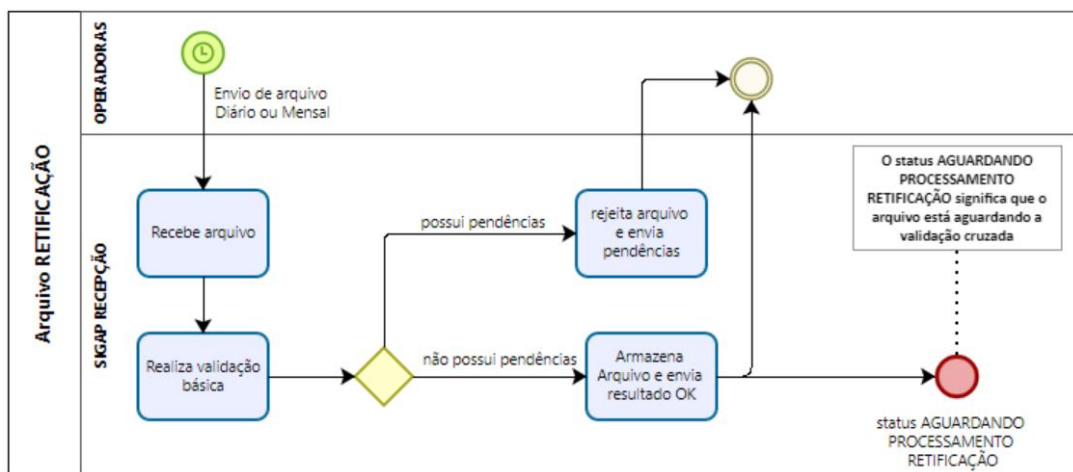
Arquivo RETIFICAÇÃO

OPERADORAS

Envio de arquivo Diário ou Mensal

SIGAP RECEPÇÃO

Recebe arquivo

Realiza validação básica

possui pendências

rejeita arquivo e envia pendências

não possui pendências

Armazena Arquivo e envia resultado OK

O status AGUARDANDO PROCESSAMENTO RETIFICAÇÃO significa que o arquivo está aguardando a validação cruzada

status AGUARDANDO PROCESSAMENTO RETIFICAÇÃO